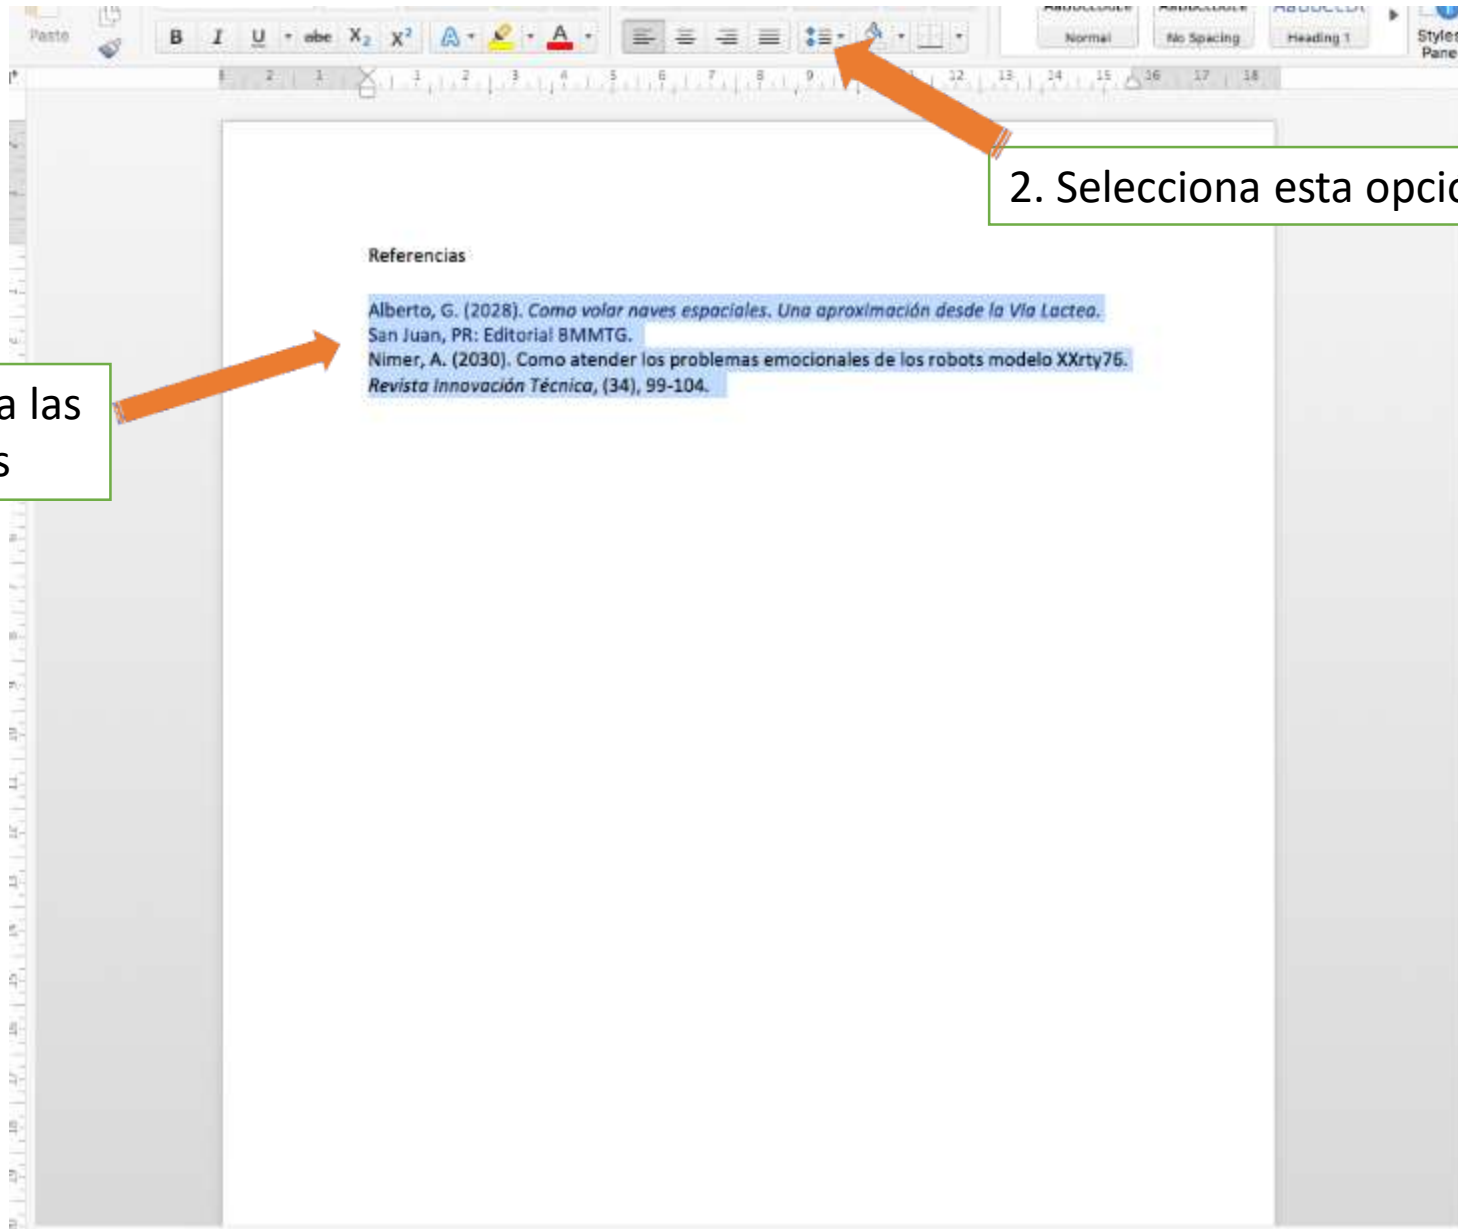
Paste

B I U abe $X_2$ $X^2$

Normal No Spacing Heading 1 Styles Pane

2. Selecciona esta opci

a las
s

Referencias

Alberto, G. (2028). *Como volar naves espaciales. Una aproximación desde la Vía Lactea.* San Juan, PR: Editorial BMMTG.
Nimer, A. (2030). Como atender los problemas emocionales de los robots modelo XXrty76. *Revista Innovación Técnica*, (34), 99-104.